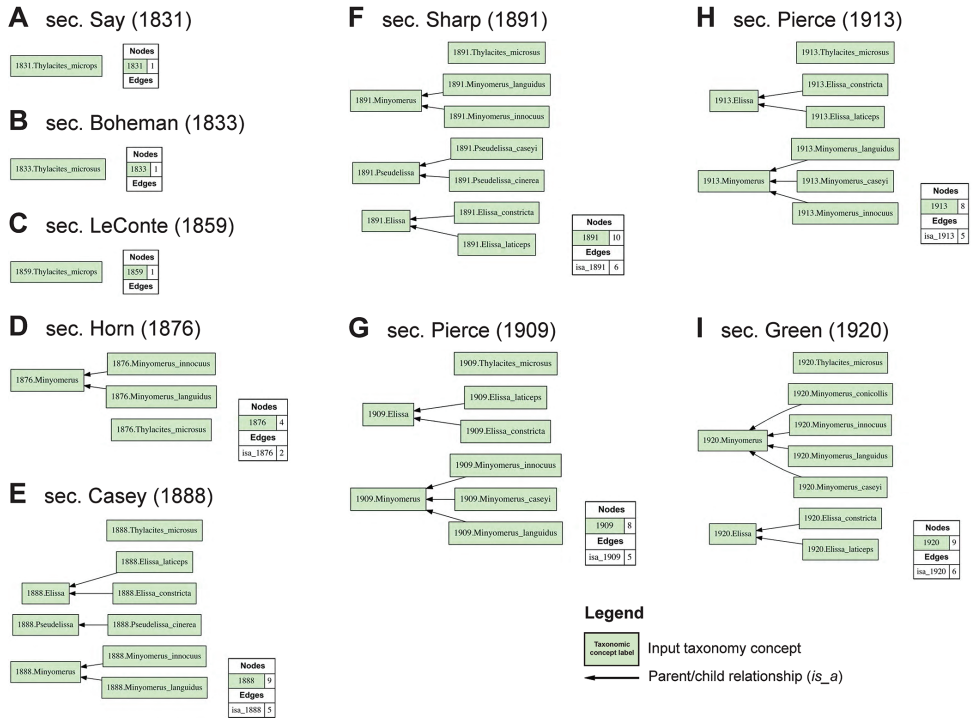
**A** sec. Say (1831)

1831.Thylacites_microps

| Nodes | |
|---|---|
| 1831 | 1 |
| Edges | |

**B** sec. Boheman (1833)

1833.Thylacites_microsus

| Nodes | |
|---|---|
| 1833 | 1 |
| Edges | |

**C** sec. LeConte (1859)

1859.Thylacites_microps

| Nodes | |
|---|---|
| 1859 | 1 |
| Edges | |

**D** sec. Horn (1876)

1876.Minyomerus
1876.Minyomerus_innocuus
1876.Minyomerus_languidus
1876.Thylacites_microsus

| Nodes | |
|---|---|
| 1876 | 4 |
| Edges | |
| isa_1876 | 2 |

**E** sec. Casey (1888)

1888.Thylacites_microsus
1888.Elissa
1888.Elissa_laticeps
1888.Elissa_constricta
1888.Pseudelissa
1888.Pseudelissa_cinerea
1888.Minyomerus
1888.Minyomerus_innocuus
1888.Minyomerus_languidus

| Nodes | |
|---|---|
| 1888 | 9 |
| Edges | |
| isa_1888 | 5 |

**F** sec. Sharp (1891)

1891.Thylacites_microsus
1891.Minyomerus
1891.Minyomerus_languidus
1891.Minyomerus_innocuus
1891.Pseudelissa
1891.Pseudelissa_caseyi
1891.Pseudelissa_cinerea
1891.Elissa
1891.Elissa_constricta
1891.Elissa_laticeps

| Nodes | |
|---|---|
| 1891 | 10 |
| Edges | |
| isa_1891 | 6 |

**G** sec. Pierce (1909)

1909.Thylacites_microsus
1909.Elissa
1909.Elissa_laticeps
1909.Elissa_constricta
1909.Minyomerus
1909.Minyomerus_innocuus
1909.Minyomerus_caseyi
1909.Minyomerus_languidus

| Nodes | |
|---|---|
| 1909 | 8 |
| Edges | |
| isa_1909 | 5 |

**H** sec. Pierce (1913)

1913.Thylacites_microsus
1913.Elissa
1913.Elissa_constricta
1913.Elissa_laticeps
1913.Minyomerus
1913.Minyomerus_languidus
1913.Minyomerus_caseyi
1913.Minyomerus_innocuus

| Nodes | |
|---|---|
| 1913 | 8 |
| Edges | |
| isa_1913 | 5 |

**I** sec. Green (1920)

1920.Thylacites_microsus
1920.Minyomerus
1920.Minyomerus_conicollis
1920.Minyomerus_innocuus
1920.Minyomerus_languidus
1920.Minyomerus_caseyi
1920.Elissa
1920.Elissa_constricta
1920.Elissa_laticeps

| Nodes | |
|---|---|
| 1920 | 9 |
| Edges | |
| isa_1920 | 6 |

**Legend**

Taxonomic concept label — Input taxonomy concept
Parent/child relationship (*is_a*)